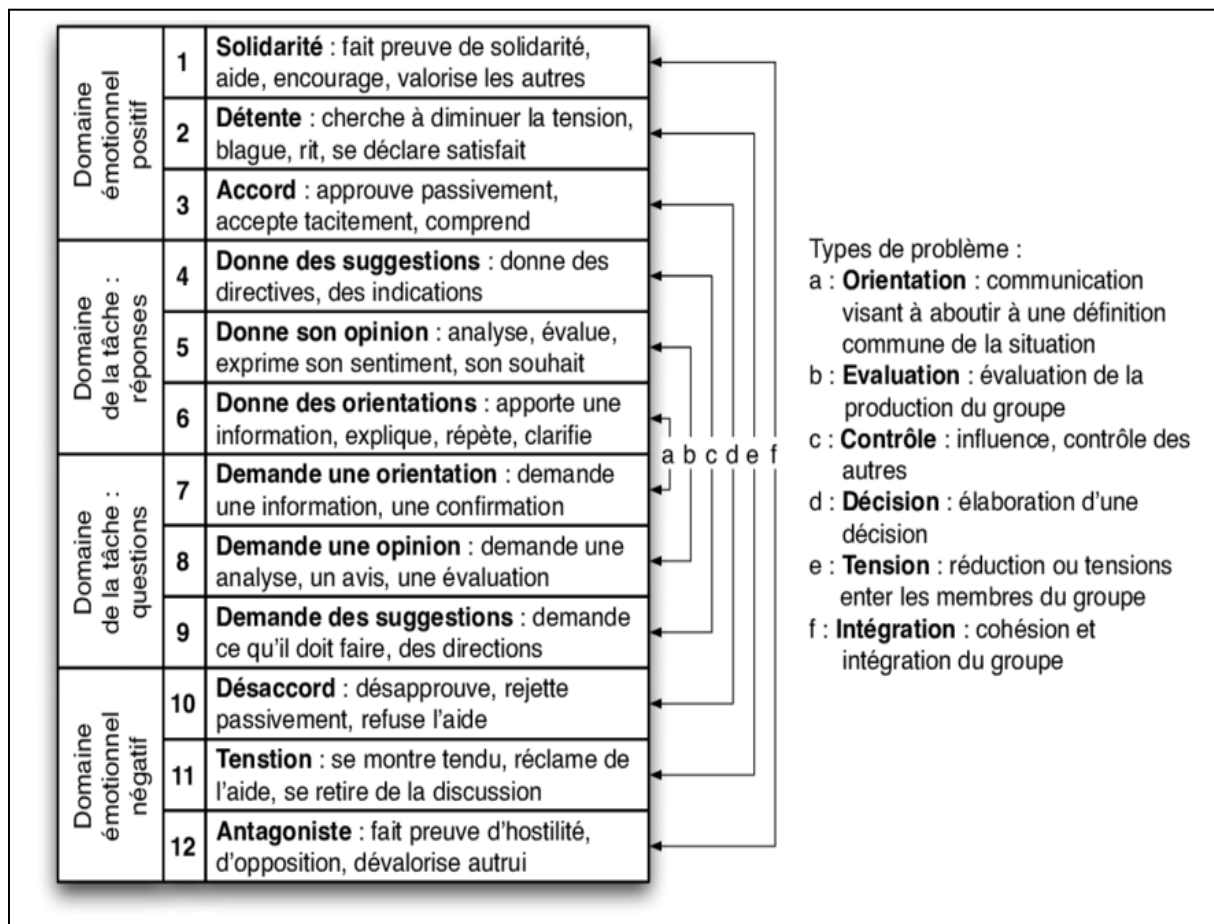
| Domaine émotionnel positif | 1 | **Solidarité** : fait preuve de solidarité, aide, encourage, valorise les autres |
|---|---|---|
| | 2 | **Détente** : cherche à diminuer la tension, blague, rit, se déclare satisfait |
| | 3 | **Accord** : approuve passivement, accepte tacitement, comprend |
| Domaine de la tâche : réponses | 4 | **Donne des suggestions** : donne des directives, des indications |
| | 5 | **Donne son opinion** : analyse, évalue, exprime son sentiment, son souhait |
| | 6 | **Donne des orientations** : apporte une information, explique, répète, clarifie |
| Domaine de la tâche : questions | 7 | **Demande une orientation** : demande une information, une confirmation |
| | 8 | **Demande une opinion** : demande une analyse, un avis, une évaluation |
| | 9 | **Demande des suggestions** : demande ce qu'il doit faire, des directions |
| Domaine émotionnel négatif | 10 | **Désaccord** : désapprouve, rejette passivement, refuse l'aide |
| | 11 | **Tenstion** : se montre tendu, réclame de l'aide, se retire de la discussion |
| | 12 | **Antagoniste** : fait preuve d'hostilité, d'opposition, dévalorise autrui |

a b c d e f

Types de problème :
a : **Orientation** : communication visant à aboutir à une définition commune de la situation
b : **Evaluation** : évaluation de la production du groupe
c : **Contrôle** : influence, contrôle des autres
d : **Décision** : élaboration d'une décision
e : **Tension** : réduction ou tensions enter les membres du groupe
f : **Intégration** : cohésion et intégration du groupe